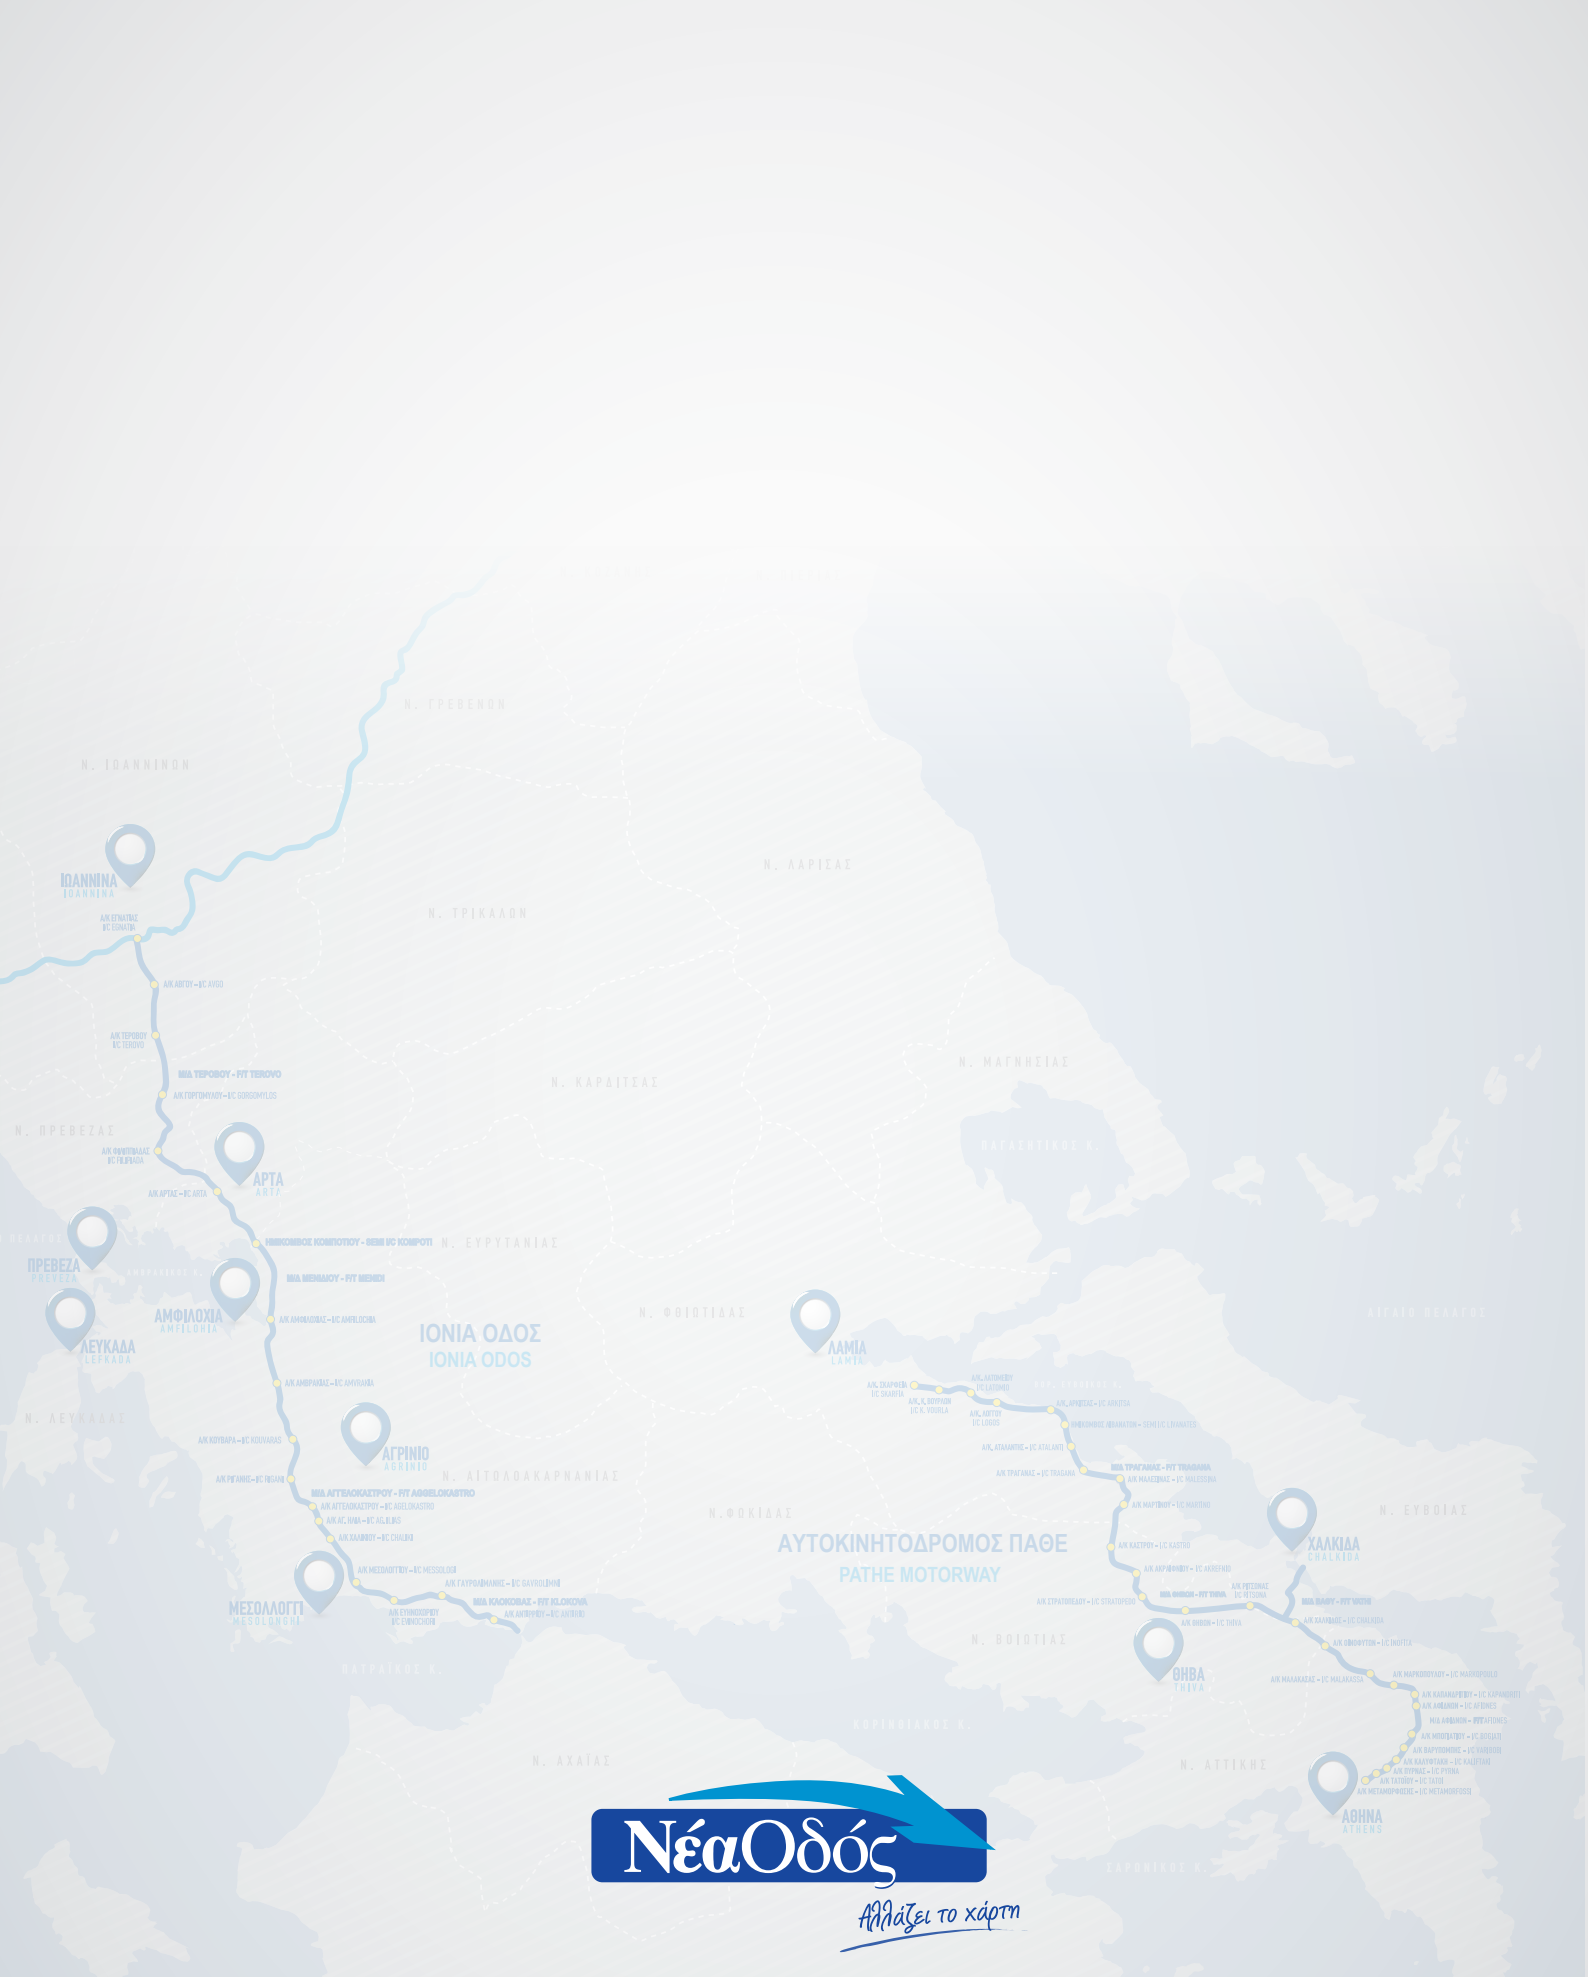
Ν. ΓΡΕΒΕΝΩΝ

Ν. ΙΩΑΝΝΙΝΩΝ

ΙΩΑΝΝΙΝΑ
IOANNINA

Ν. ΛΑΡΙΣΑΣ

Ν. ΤΡΙΚΑΛΩΝ

Ν. ΚΑΡΔΙΤΣΑΣ

Ν. ΜΑΓΝΗΣΙΑΣ

Ν. ΠΡΕΒΕΖΑΣ

ΑΡΤΑ
ARTA

ΠΡΕΒΕΖΑ
PREVEZA

Ν. ΕΥΡΥΤΑΝΙΑΣ

ΑΜΦΙΛΟΧΙΑ
AMFILOHIA

ΛΕΥΚΑΔΑ
LEFKADA

ΙΟΝΙΑ ΟΔΟΣ
IONIA ODOS

Ν. ΦΘΙΩΤΙΔΑΣ

ΛΑΜΙΑ
LAMIA

Ν. ΛΕΥΚΑΔΑΣ

ΑΓΡΙΝΙΟ
AGRINIO

Ν. ΑΙΤΩΛΟΑΚΑΡΝΑΝΙΑΣ

Ν. ΦΩΚΙΔΑΣ

ΑΥΤΟΚΙΝΗΤΟΔΡΟΜΟΣ ΠΑΘΕ
PATHE MOTORWAY

ΧΑΛΚΙΔΑ
CHALKIDA

Ν. ΕΥΒΟΙΑΣ

ΜΕΣΟΛΛΟΓΓΙ
MESOLONGHI

Ν. ΒΟΙΩΤΙΑΣ

ΘΗΒΑ
THIVA

Ν. ΑΧΑΙΑΣ

Ν. ΑΤΤΙΚΗΣ

ΑΘΗΝΑ
ATHENS

ΝέαΟδός
Αλλάζει το χάρτη